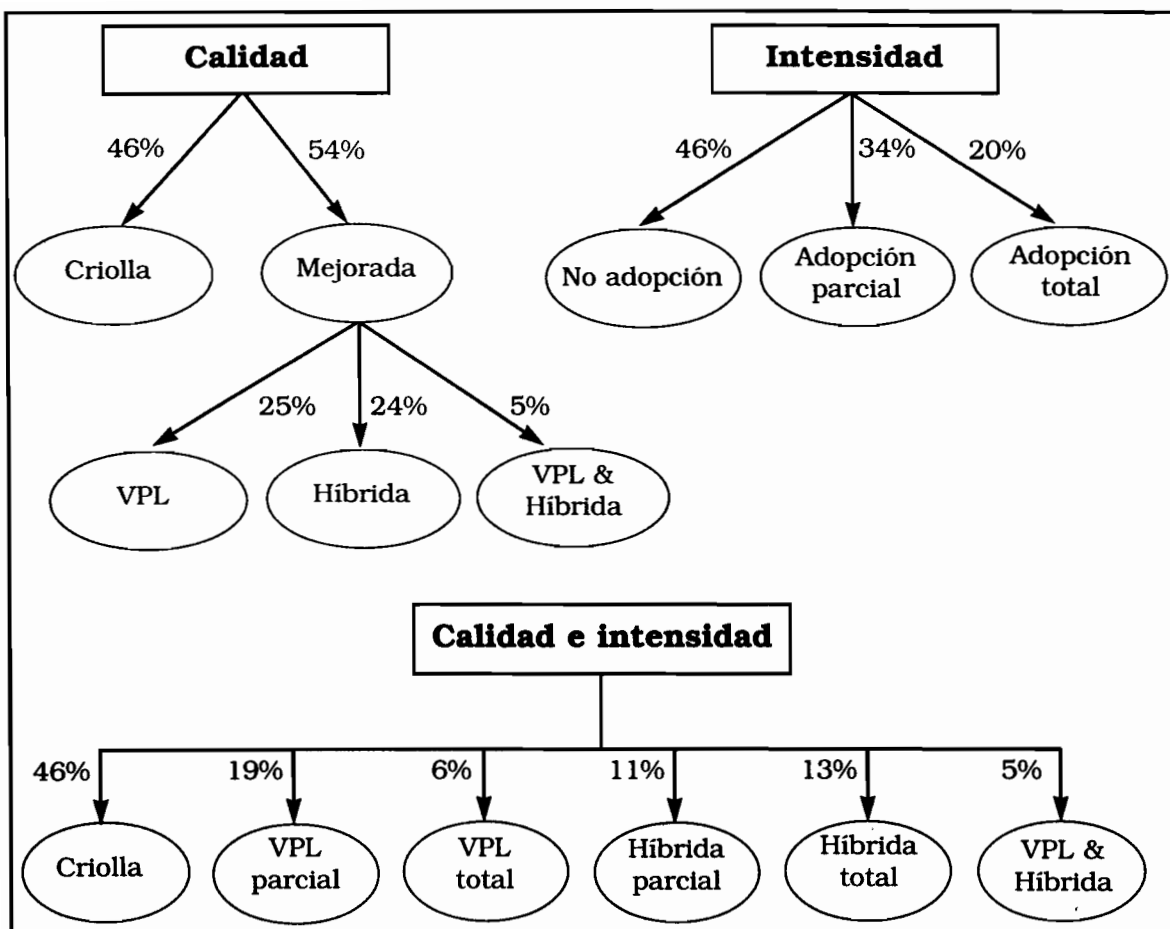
Calidad

46%
54%

Criolla
Mejorada

25%
24%
5%

VPL
Híbrida
VPL & Híbrida

Intensidad

46%
34%
20%

No adopción
Adopción parcial
Adopción total

Calidad e intensidad

46%
19%
6%
11%
13%
5%

Criolla
VPL parcial
VPL total
Híbrida parcial
Híbrida total
VPL & Híbrida